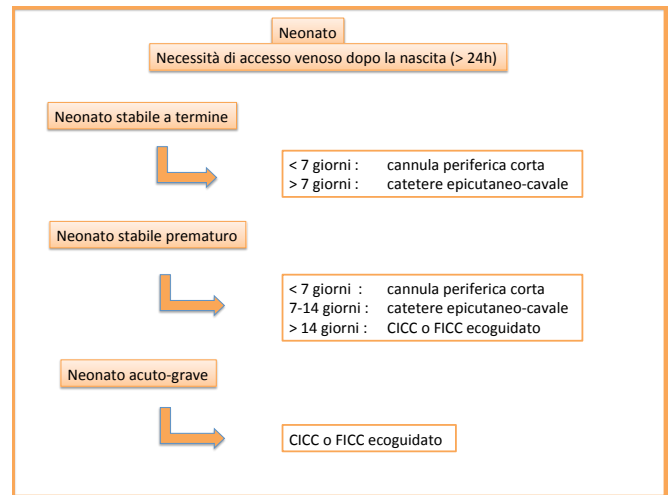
Neonato

Necessità di accesso venoso dopo la nascita (> 24h)

Neonato stabile a termine

< 7 giorni : cannula periferica corta
> 7 giorni : catetere epicutaneo-cavale

Neonato stabile prematuro

< 7 giorni : cannula periferica corta
7-14 giorni : catetere epicutaneo-cavale
> 14 giorni : CICC o FICC ecoguidato

Neonato acuto-grave

CICC o FICC ecoguidato